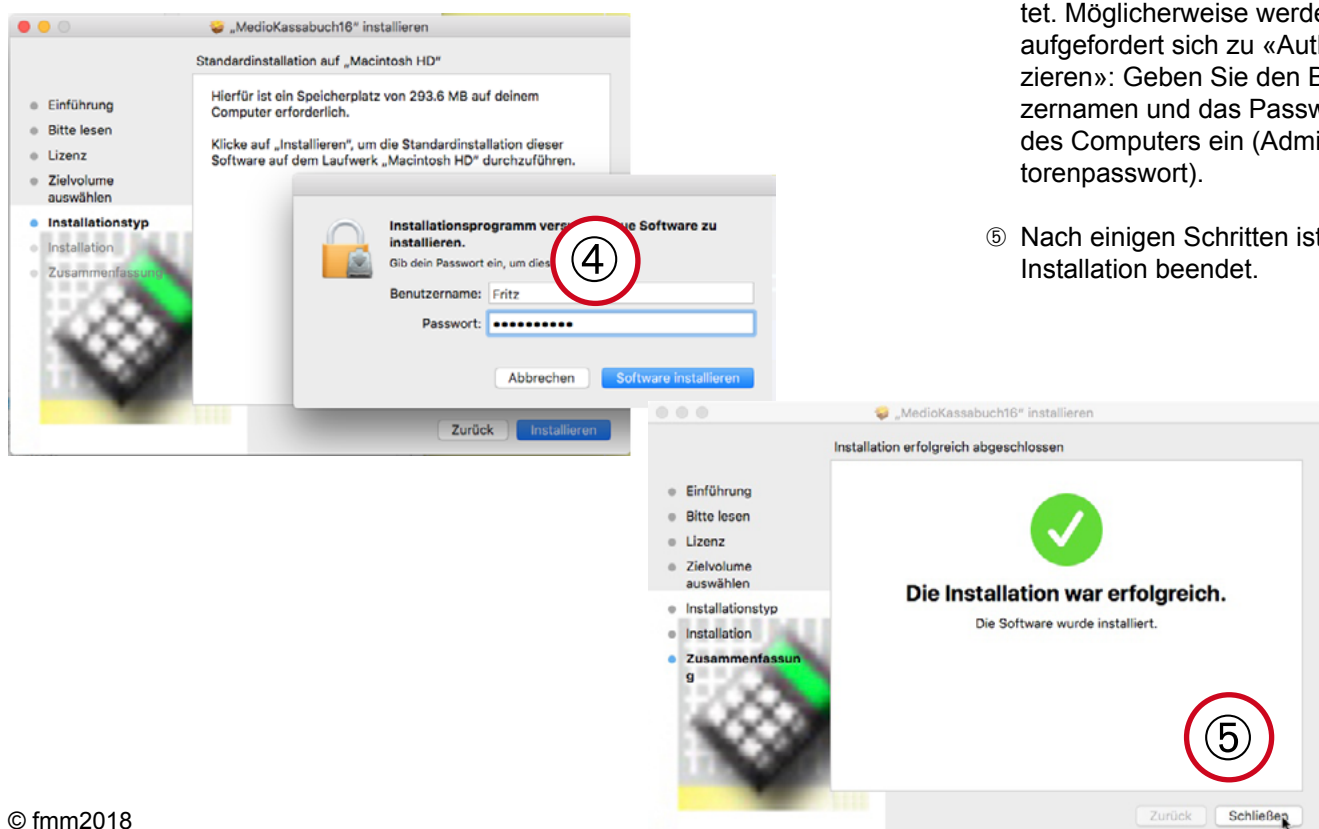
„MedioKassabuch16" installieren

Standardinstallation auf „Macintosh HD"

Einführung
Bitte lesen
Lizenz
Zielvolume auswählen
Installationstyp
Installation
Zusammenfassung

Hierfür ist ein Speicherplatz von 293.6 MB auf deinem Computer erforderlich.

Klicke auf „Installieren", um die Standardinstallation dieser Software auf dem Laufwerk „Macintosh HD" durchzuführen.

Installationsprogramm vers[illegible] ue Software zu installieren.
Gib dein Passwort ein, um dies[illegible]

④

Benutzername: Fritz
Passwort: ••••••••••

Abbrechen Software installieren

Zurück Installieren

tet. Möglicherweise werde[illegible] aufgefordert sich zu «Aut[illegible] zieren»: Geben Sie den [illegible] zernamen und das Passw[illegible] des Computers ein (Admi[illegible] torenpasswort).

⑤ Nach einigen Schritten ist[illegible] Installation beendet.

„MedioKassabuch16" installieren

Installation erfolgreich abgeschlossen

Einführung
Bitte lesen
Lizenz
Zielvolume auswählen
Installationstyp
Installation
Zusammenfassung

Die Installation war erfolgreich.
Die Software wurde installiert.

⑤

Zurück Schließen

© fmm2018